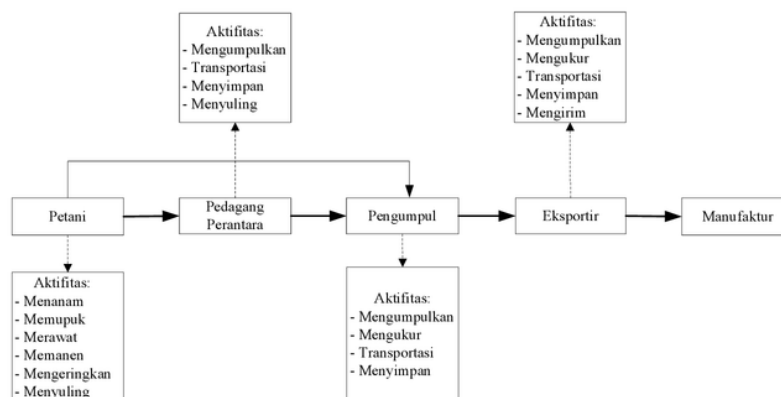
Aktifitas:
- Mengumpulkan
- Transportasi
- Menyimpan
- Menyuling

Aktifitas:
- Mengumpulkan
- Mengukur
- Transportasi
- Menyimpan
- Mengirim

Petani

Pedagang Perantara

Pengumpul

Eksportir

Manufaktur

Aktifitas:
- Menanam
- Memupuk
- Merawat
- Memanen
- Mengeringkan
- Menyuling

Aktifitas:
- Mengumpulkan
- Mengukur
- Transportasi
- Menyimpan